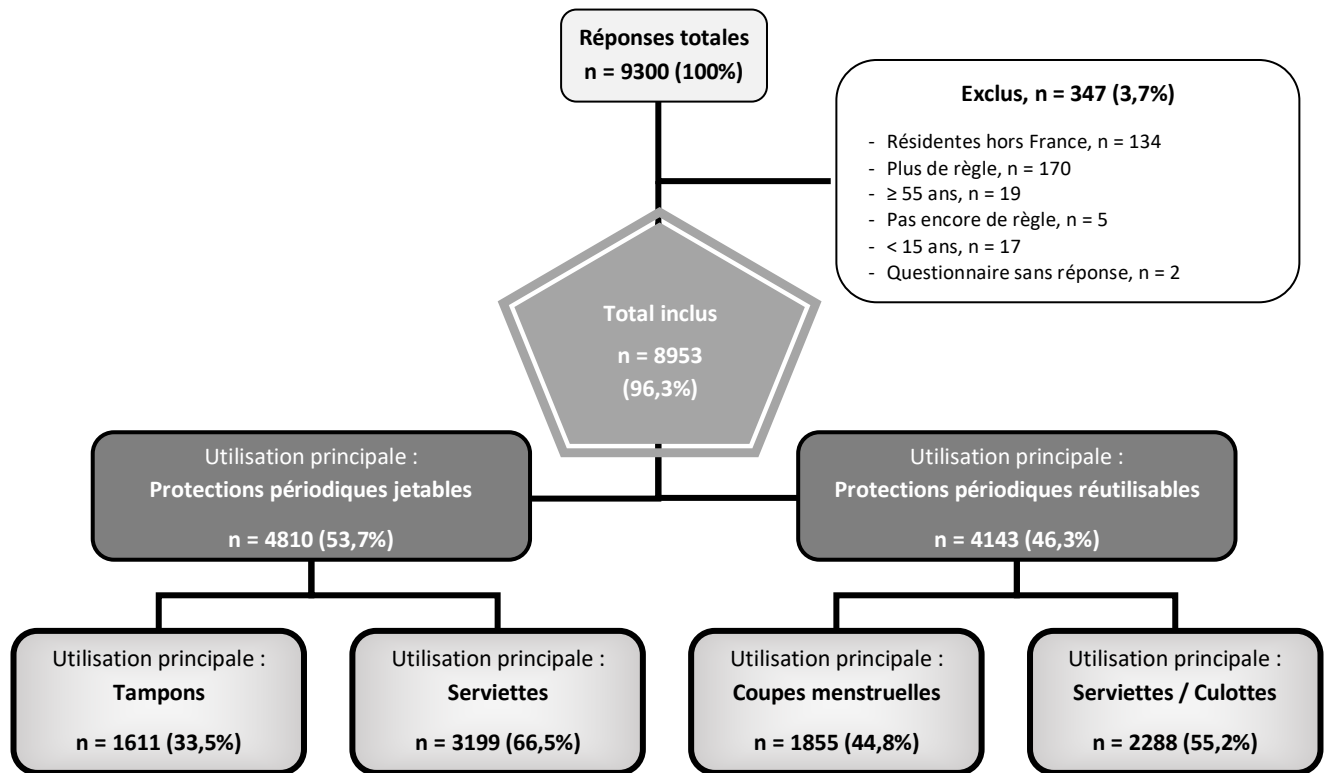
Réponses totales
n = 9300 (100%)

Exclus, n = 347 (3,7%)

- Résidentes hors France, n = 134
- Plus de règle, n = 170
- ≥ 55 ans, n = 19
- Pas encore de règle, n = 5
- < 15 ans, n = 17
- Questionnaire sans réponse, n = 2

Total inclus
n = 8953
(96,3%)

Utilisation principale :
Protections périodiques jetables
n = 4810 (53,7%)

Utilisation principale :
Protections périodiques réutilisables
n = 4143 (46,3%)

Utilisation principale :
Tampons
n = 1611 (33,5%)

Utilisation principale :
Serviettes
n = 3199 (66,5%)

Utilisation principale :
Coupes menstruelles
n = 1855 (44,8%)

Utilisation principale :
Serviettes / Culottes
n = 2288 (55,2%)